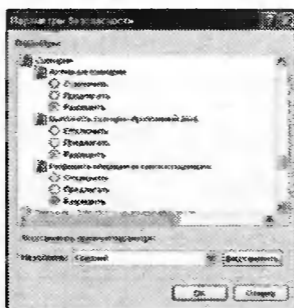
Параметры безопасности

Параметры:
Сценарии
Активные сценарии
Отключить
Предлагать
Разрешить
Выполнять сценарии приложений Java
Отключить
Предлагать
Разрешить
Разрешить операции вставки через сценарии
Отключить
Предлагать
Разрешить

Восстановить особые параметры
На уровень: Средний Восстановить

OK Отмена